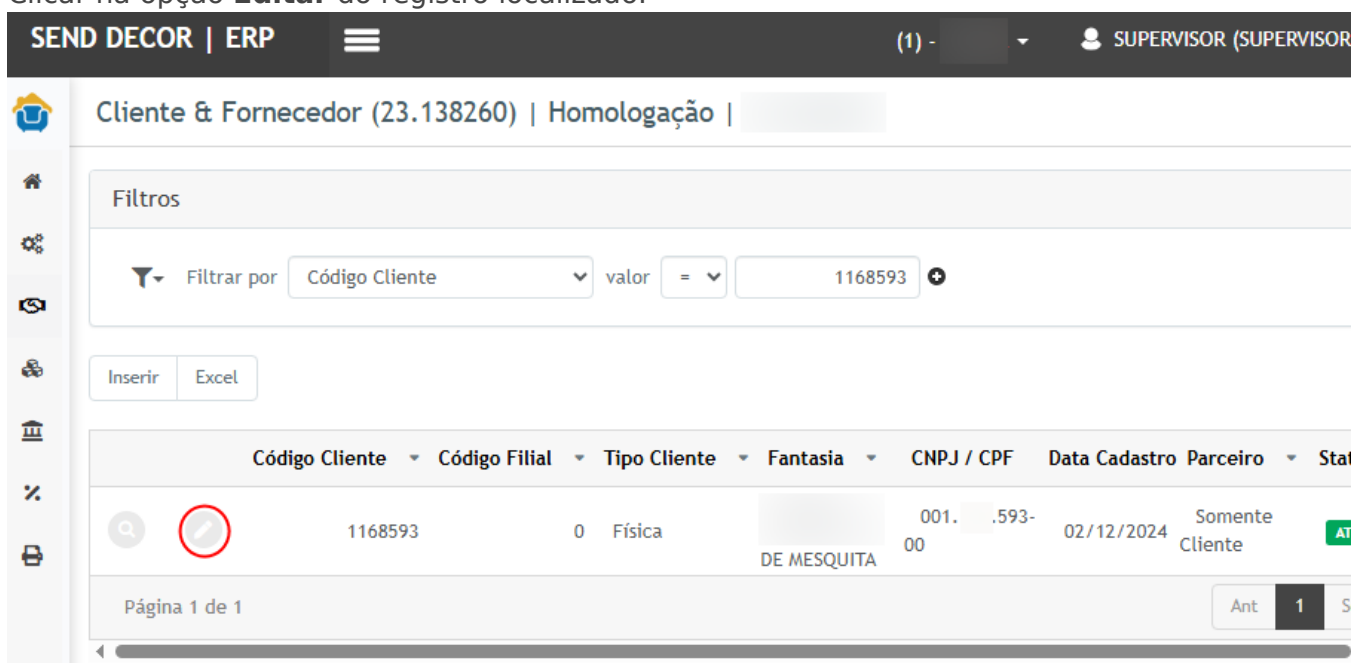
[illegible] na opção Editar do registro localizado.

SEND DECOR | ERP

(1) - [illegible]

SUPERVISOR (SUPERVISOR

Cliente & Fornecedor (23.138260) | Homologação | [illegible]

Filtros

Filtrar por Código Cliente valor = 1168593

Inserir Excel

| | Código Cliente | Código Filial | Tipo Cliente | Fantasia | CNPJ / CPF | Data Cadastro | Parceiro | Stat |
|---|---|---|---|---|---|---|---|---|
| | 1168593 | 0 | Física | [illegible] DE MESQUITA | 001. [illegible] .593-00 | 02/12/2024 | Somente Cliente | AT |

Página 1 de 1

Ant 1 S